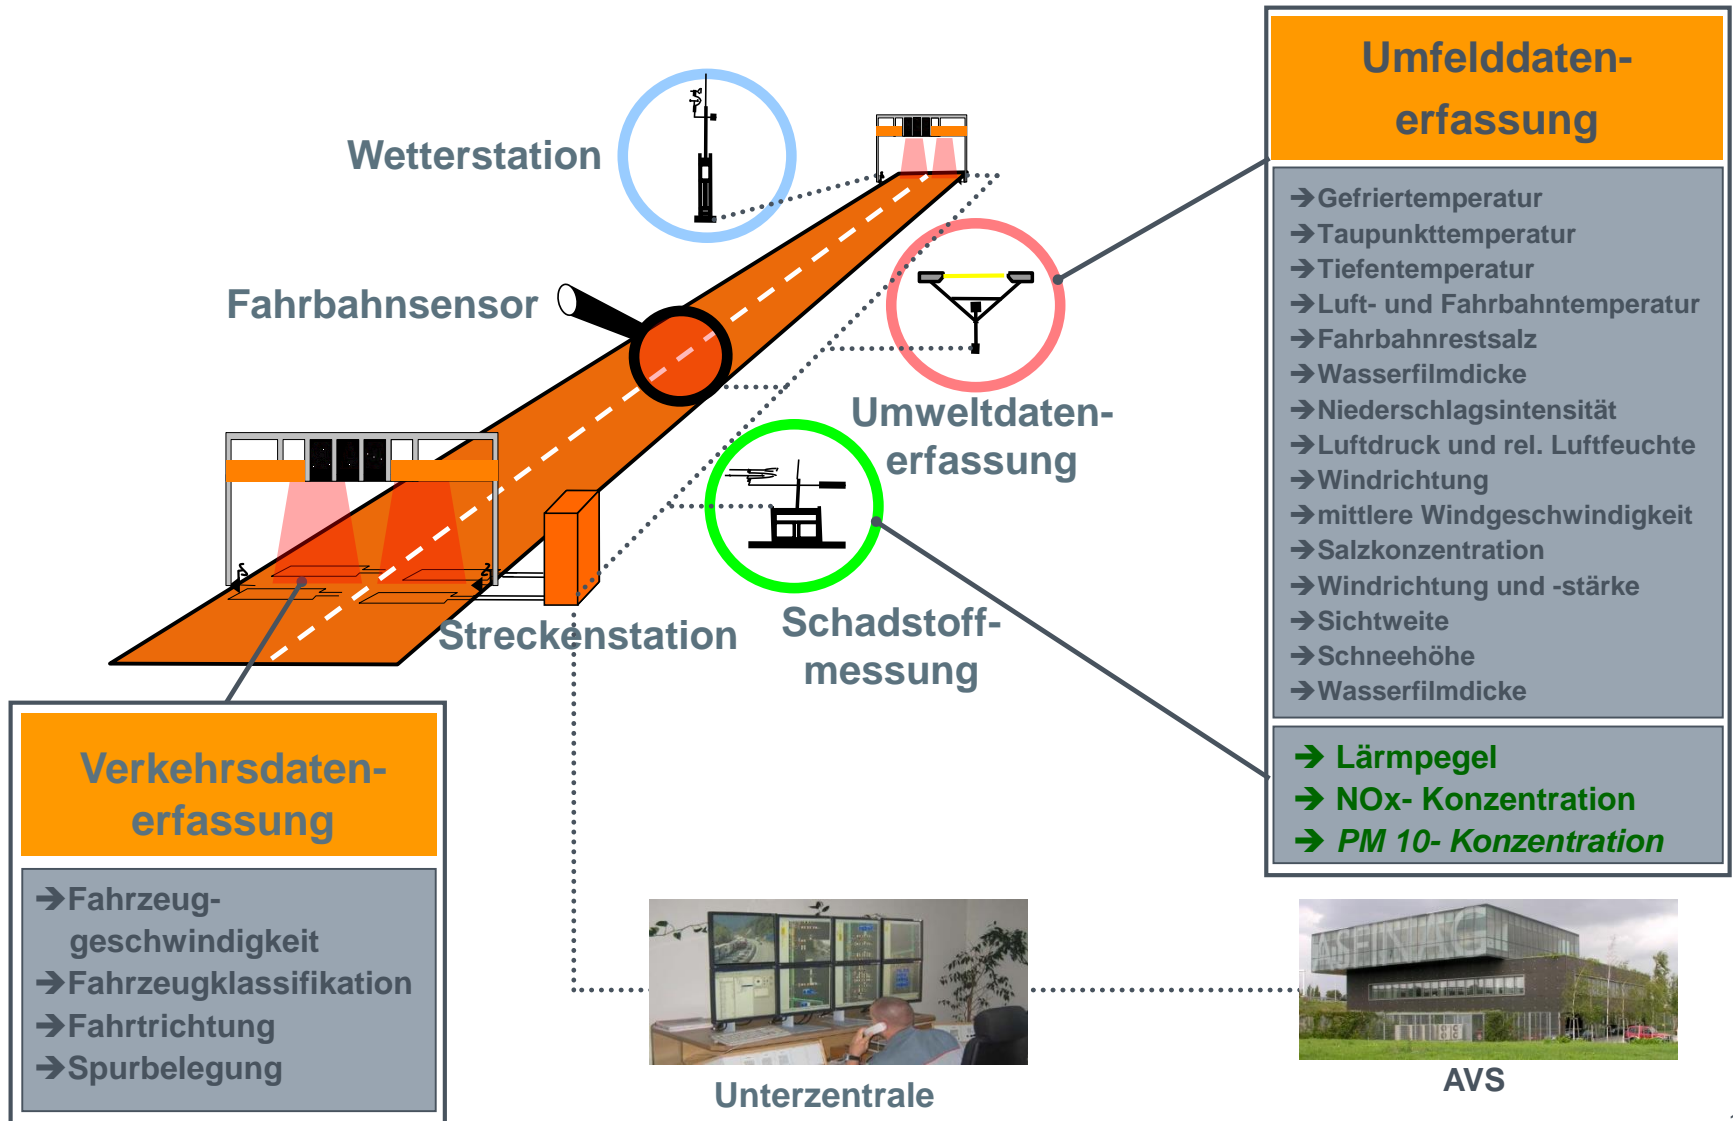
Umfelddaten-erfassung

→Gefriertemperatur
→Taupunkttemperatur
→Tiefentemperatur
→Luft- und Fahrbahntemperatur
→Fahrbahnrestsalz
→Wasserfilmdicke
→Niederschlagsintensität
→Luftdruck und rel. Luftfeuchte
→Windrichtung
→mittlere Windgeschwindigkeit
→Salzkonzentration
→Windrichtung und -stärke
→Sichtweite
→Schneehöhe
→Wasserfilmdicke

→ Lärmpegel
→ NOx- Konzentration
→ PM 10- Konzentration

Wetterstation

Fahrbahnsensor

Umweltdaten-erfassung

Streckenstation

Schadstoff-messung

Verkehrsdaten-erfassung

→Fahrzeug-geschwindigkeit
→Fahrzeugklassifikation
→Fahrtrichtung
→Spurbelegung

Unterzentrale

AVS